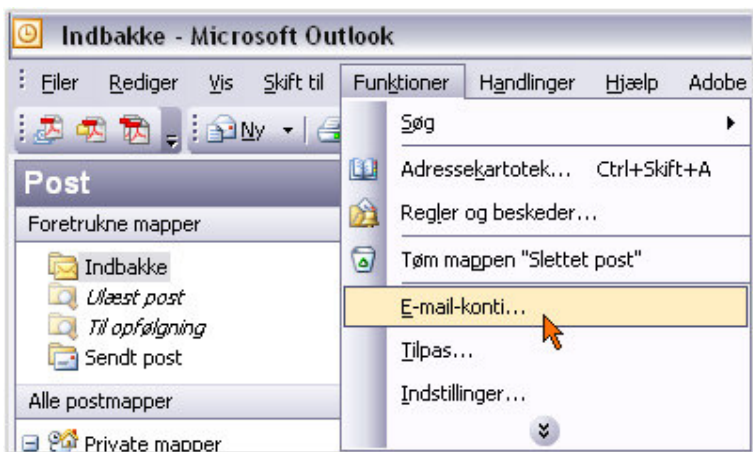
Indbakke - Microsoft Outlook

Filer Rediger Vis Skift til Funktioner Handlinger Hjælp Adobe

Ny

Post

Foretrukne mapper

Indbakke
Ulæst post
Til opfølgning
Sendt post

Alle postmapper

Private mapper

Søg
Adressekartotek... Ctrl+Skift+A
Regler og beskeder...
Tøm mappen "Slettet post"
E-mail-konti...
Tilpas...
Indstillinger...